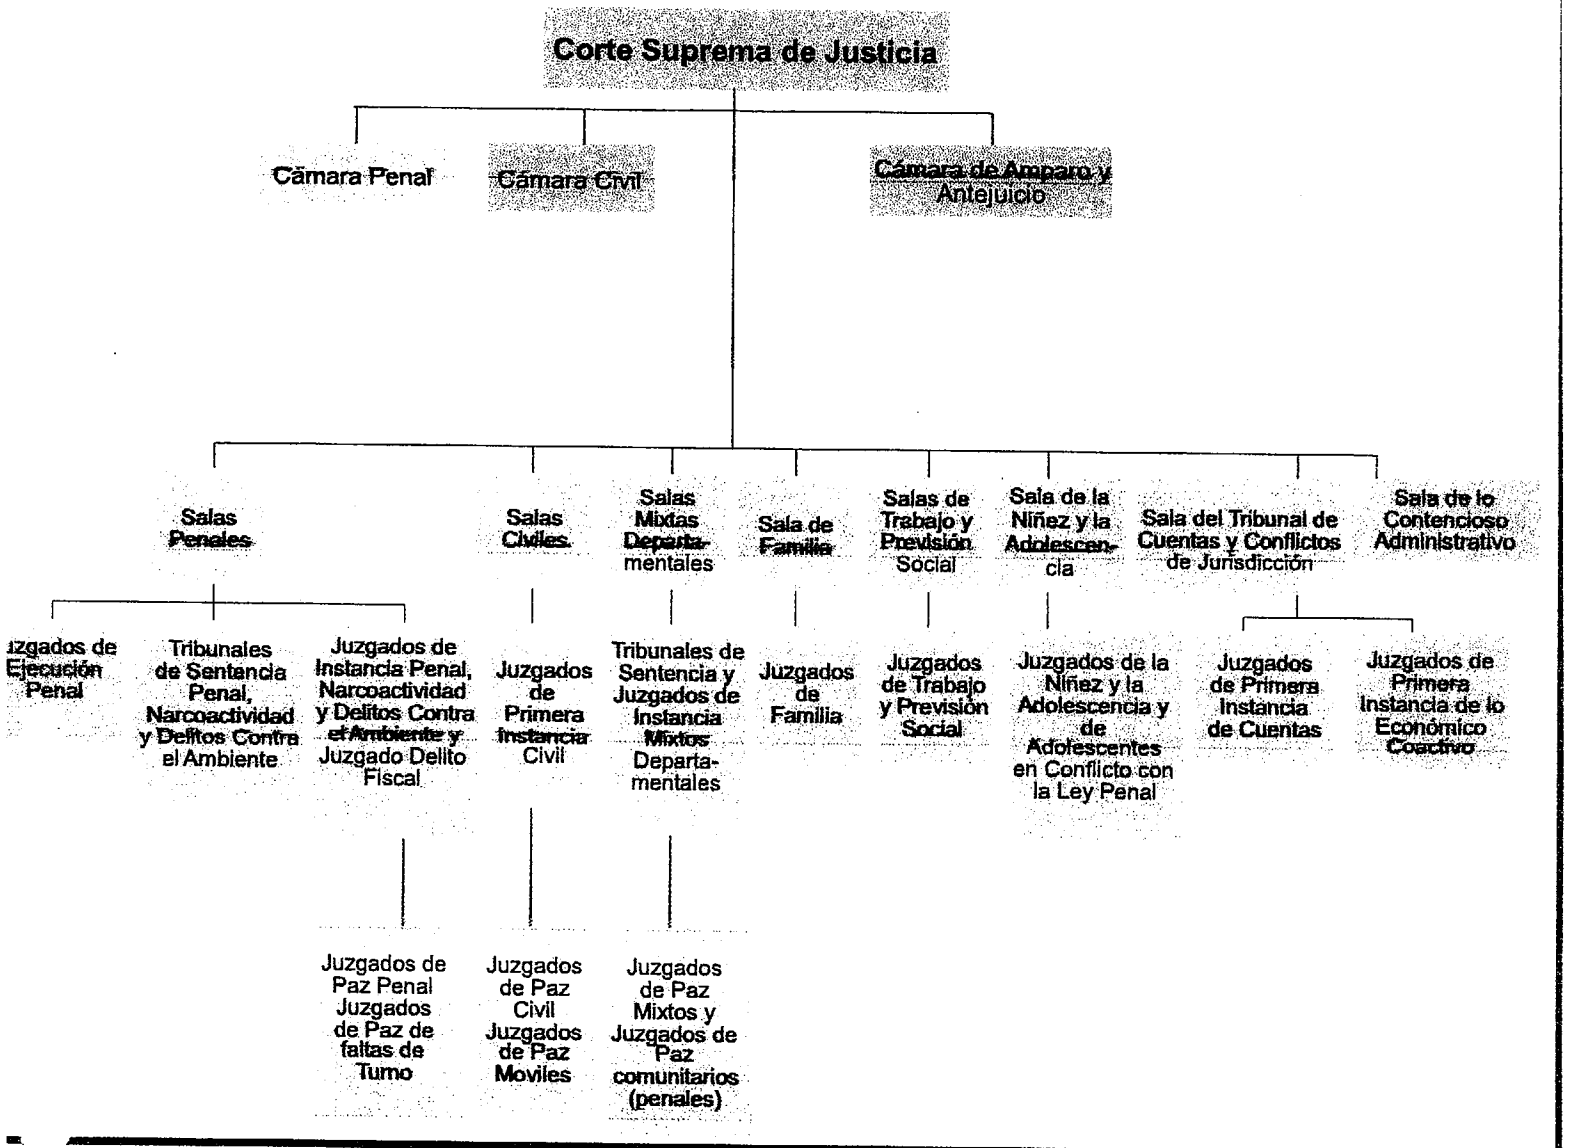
Corte Suprema de Justicia

Cămara Penal

Cámara Civil

Cámara de Amparo y Antejuicio

Salas Penales

Salas Civiles

Salas Mixtas Departamentales

Sala de Familia

Salas de Trabajo y Previsión Social

Sala de la Niñez y la Adolescencia

Sala del Tribunal de Cuentas y Conflictos de Jurisdicción

Sala de lo Contencioso Administrativo

ızgados de Ejecución Penal

Tribunales de Sentencia Penal, Narcoactividad y Delitos Contra el Ambiente

Juzgados de Instancia Penal, Narcoactividad y Delitos Contra el Ambiente y Juzgado Delito Fiscal

Juzgados de Primera Instancia Civil

Tribunales de Sentencia y Juzgados de Instancia Mixtos Departamentales

Juzgados de Familia

Juzgados de Trabajo y Previsión Social

Juzgados de la Niñez y la Adolescencia y de Adolescentes en Conflicto con la Ley Penal

Juzgados de Primera Instancia de Cuentas

Juzgados de Primera Instancia de lo Económico Coactivo

Juzgados de Paz Penal Juzgados de Paz de faltas de Turno

Juzgados de Paz Civil Juzgados de Paz Moviles

Juzgados de Paz Mixtos y Juzgados de Paz comunitarios (penales)